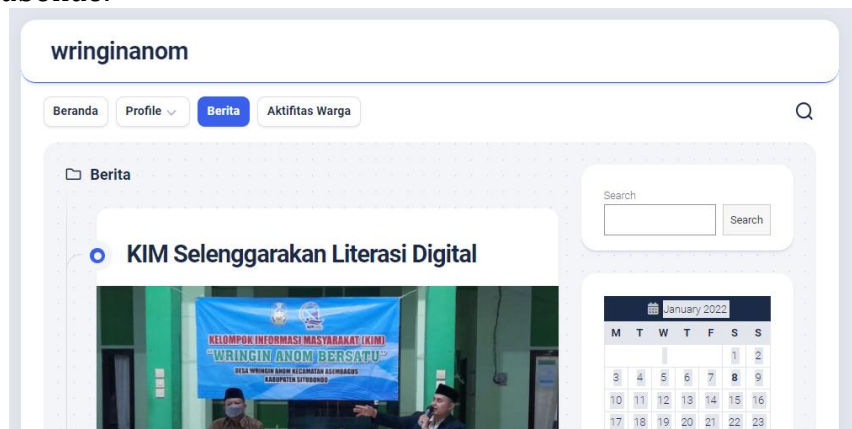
wringinanom

Beranda Profile Berita Aktifitas Warga

Berita

KIM Selenggarakan Literasi Digital

KELOMPOK INFORMASI MASYARAKAT (KIM)
"WRINGIN ANOM BERSATU"
DESA WRINGIN ANOM KECAMATAN ASEMBAGUS
KABUPATEN SITUBONDO

Search
Search

January 2022

| M | T | W | T | F | S | S |
|---|---|---|---|---|---|---|
| | | | | | 1 | 2 |
| 3 | 4 | 5 | 6 | 7 | 8 | 9 |
| 10 | 11 | 12 | 13 | 14 | 15 | 16 |
| 17 | 18 | 19 | 20 | 21 | 22 | 23 |